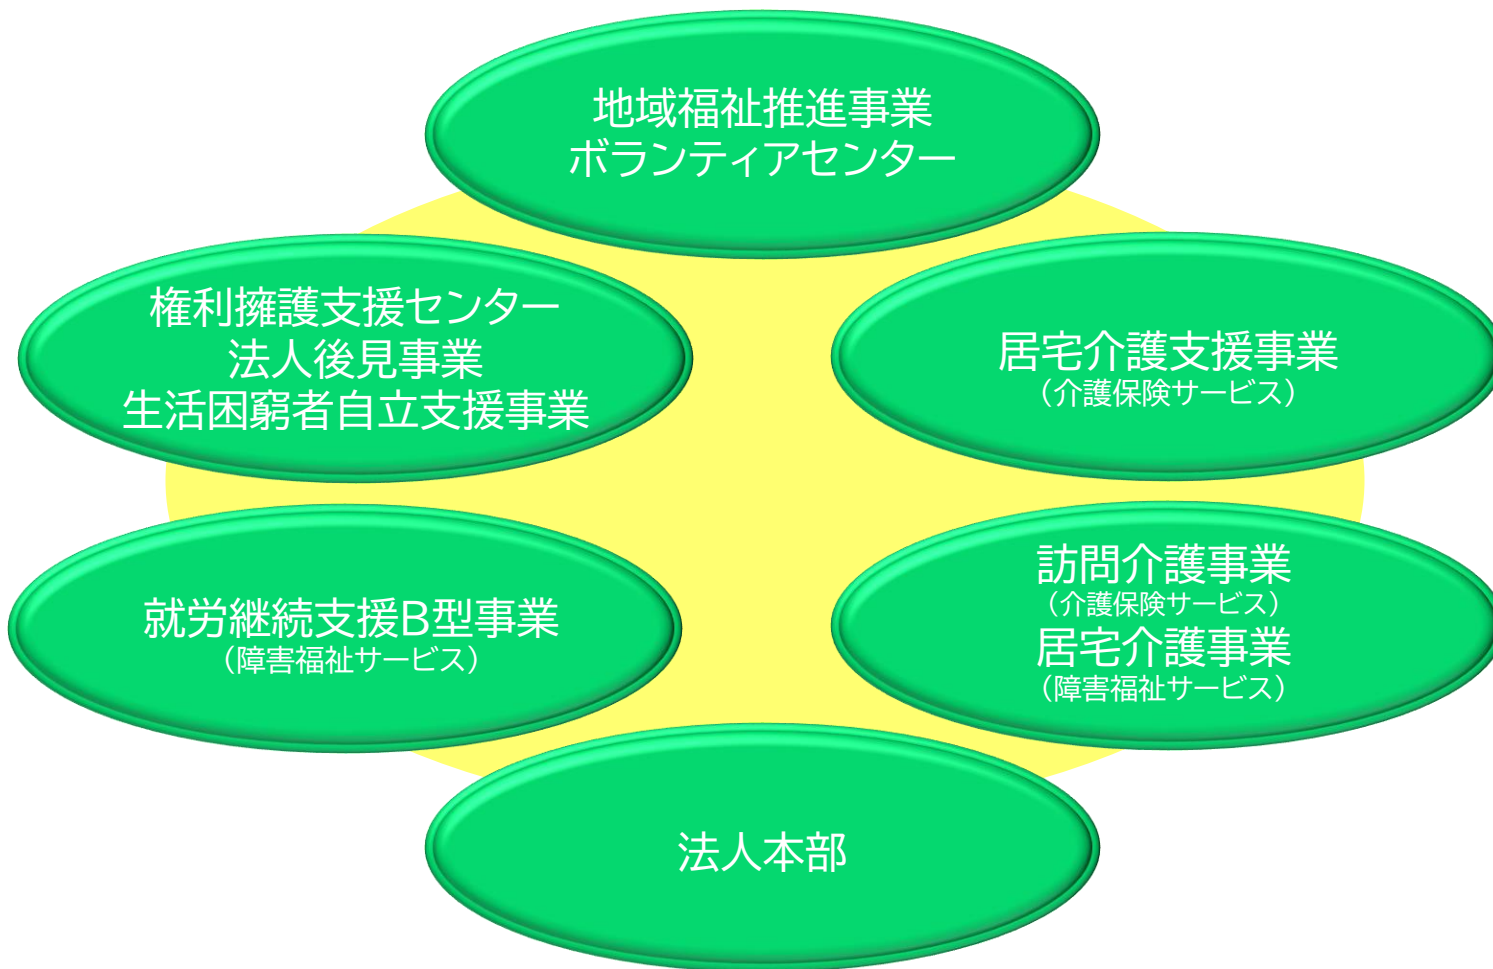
地域福祉推進事業
ボランティアセンター

権利擁護支援センター
法人後見事業
生活困窮者自立支援事業

居宅介護支援事業
（介護保険サービス）

就労継続支援B型事業
（障害福祉サービス）

訪問介護事業
（介護保険サービス）
居宅介護事業
（障害福祉サービス）

法人本部